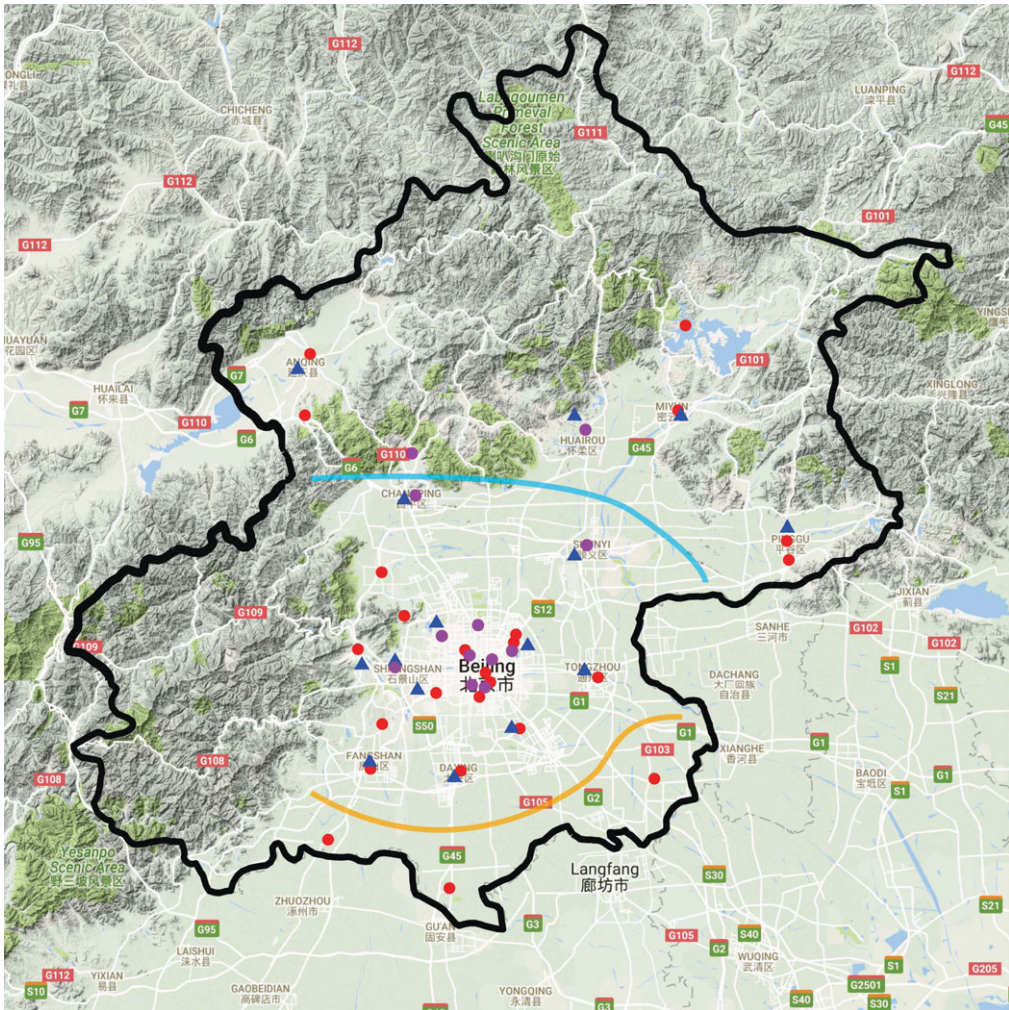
G112
G112
LUANPING
滦平县
CHICHENG
赤城县
Labagoumen Primeval Forest Scenic Area
喇叭沟门原始森林风景区
G111
G45
G112
G101
G112
HUAIYUAN
怀安县
YINGS
YANQING
延庆县
G7
G101
HUAILAI
怀来县
XINGLONG
兴隆县
G7
G110
G6
MIYUN
密云区
HUAIROU
怀柔区
G45
G110
G6
CHANGPING
昌平区
G95
PINGGU
平谷区
SHUNYI
顺义区
JIXIAN
蓟县
G109
S12
SANHE
三河市
G102
G102
G109
Beijing
北京市
S1
SHIJINGSHAN
石景山区
TONGZHOU
通州区
DACHANG
大厂回族自治县
S21
G1
S50
G1
G1
FANGSHAN
房山区
G103
XIANGHE
香河县
G108
G108
DAXING
大兴区
BAODI
宝坻区
G105
G2
S1
Yesanpo Scenic Area
野三坡风景区
G45
Langfang
廊坊市
S30
ZHUOZHOU
涿州市
S21
G95
GU'AN
固安县
G3
G105
S40
LAISHUI
涞水县
G2
WUQING
武清区
G112
YIXIAN
易县
GAOBEIDIAN
高碑店市
YONGQING
永清县
S1
G2501
G205
S10
G3
S40
S30